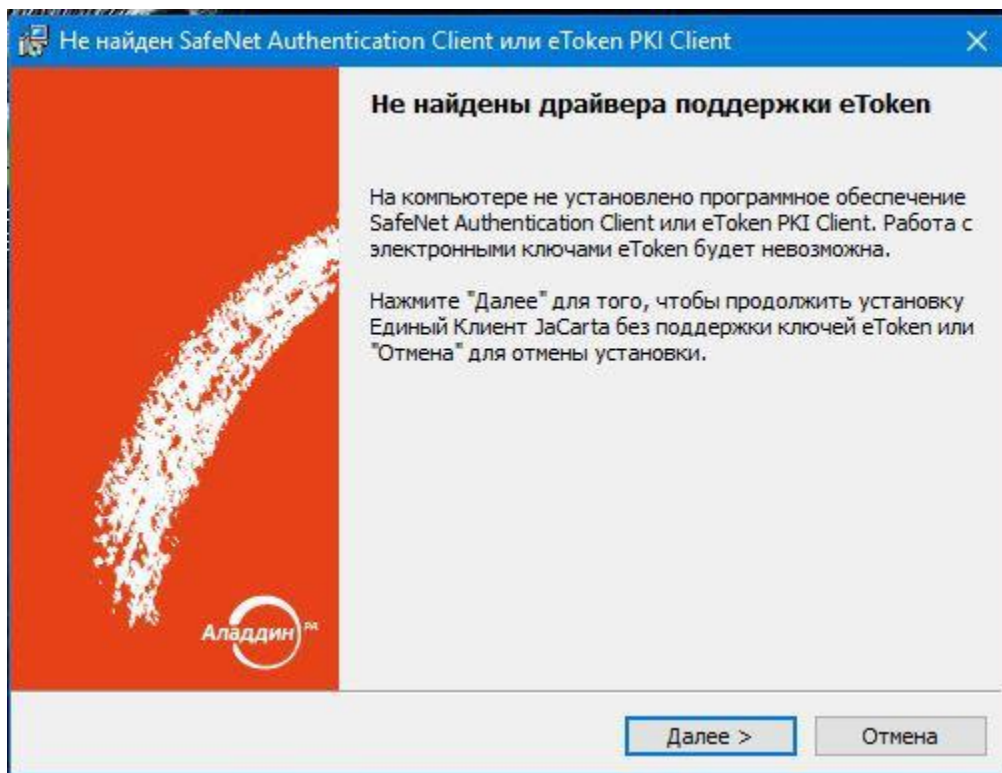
Не найден SafeNet Authentication Client или eToken PKI Client

Не найдены драйвера поддержки eToken

На компьютере не установлено программное обеспечение SafeNet Authentication Client или eToken PKI Client. Работа с электронными ключами eToken будет невозможна.

Нажмите "Далее" для того, чтобы продолжить установку Единый Клиент JaCarta без поддержки ключей eToken или "Отмена" для отмены установки.

Аладдин РД

Далее >

Отмена